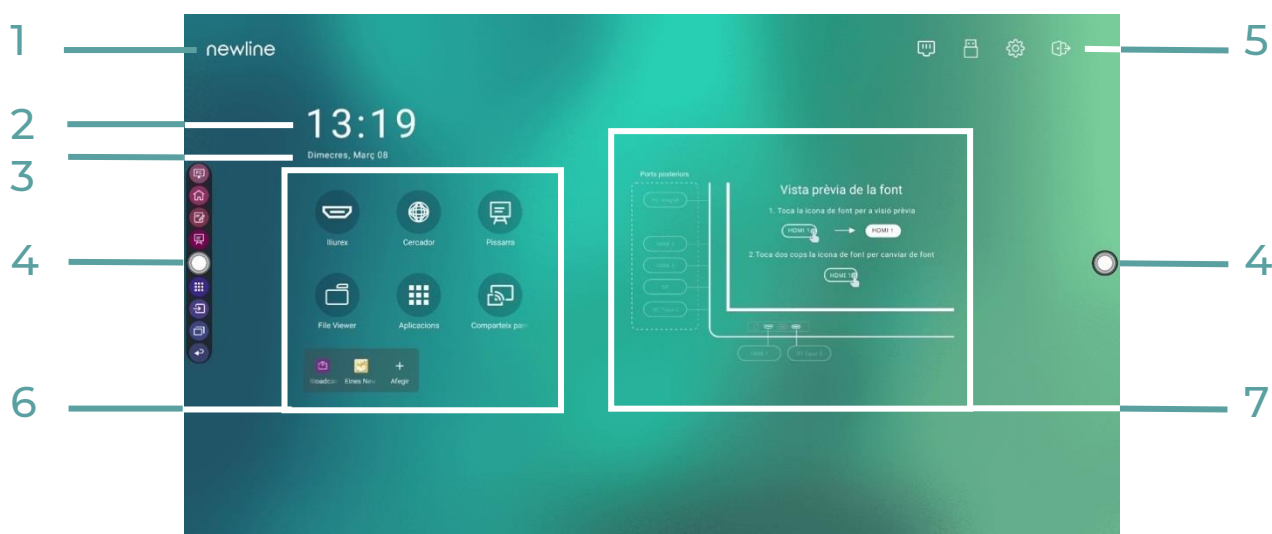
1 newline

5

2 13:19

3 Dimecres, Març 08

4

Lliurex

Cercador

Pissarra

File Viewer

Aplicacions

Comparteix pan

Broadcast

Eines New

Afegir

6

Ports posteriors

Vista prèvia de la font

1. Toca la icona de font per a visió prèvia

HDMI 1

HDMI 1

2.Toca dos cops la icona de font per canviar de font

HDMI 1

HDMI 1

4

7